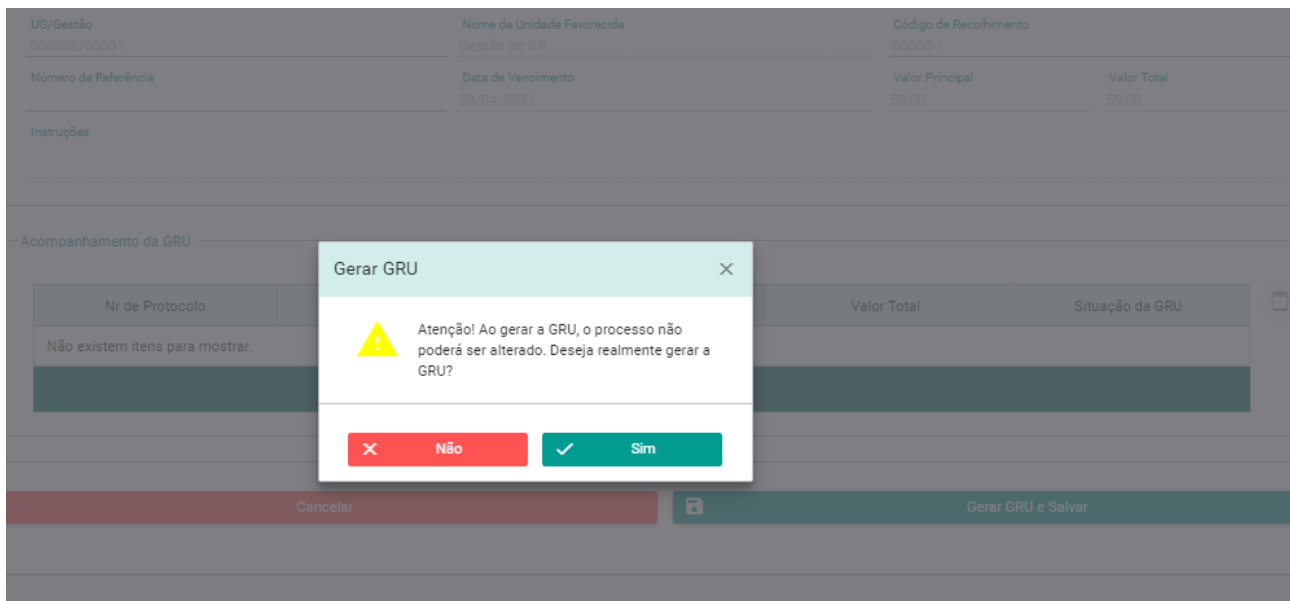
UG/Gestão
000000/00001

Nome da Unidade Favorecida
Gestão de CR

Código de Recolhimento
00000-1

Número de Referência

Data de Vencimento
28/04/2021

Valor Principal
55,00

Valor Total
55,00

Instruções

Acompanhamento da GRU

| Nr de Protocolo | | Valor Total | Situação da GRU |
|---|---|---|---|
| Não existem itens para mostrar. | | | |

Gerar GRU

Atenção! Ao gerar a GRU, o processo não poderá ser alterado. Deseja realmente gerar a GRU?

Não

Sim

Cancelar

Gerar GRU e Salvar